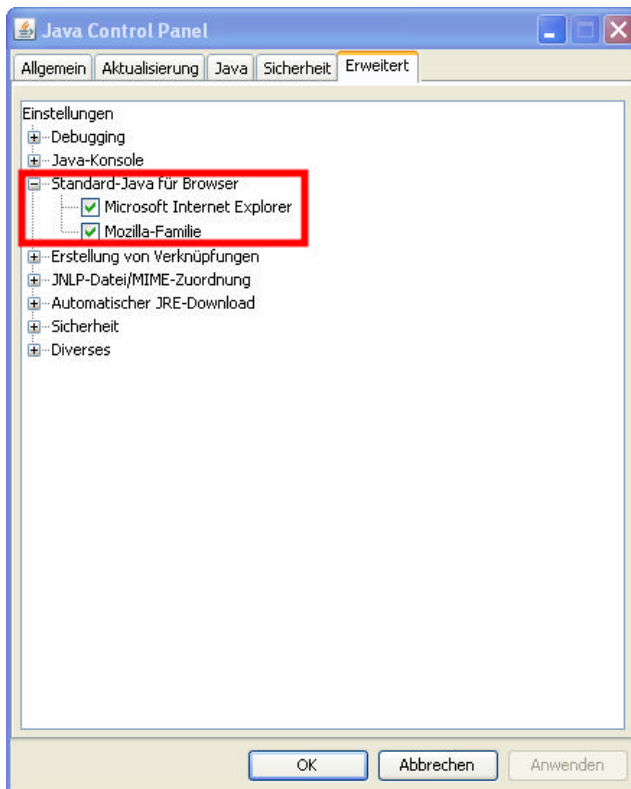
Java Control Panel

Allgemein | Aktualisierung | Java | Sicherheit | Erweitert

Einstellungen
Debugging
Java-Konsole
Standard-Java für Browser
Microsoft Internet Explorer
Mozilla-Familie
Erstellung von Verknüpfungen
JNLP-Datei/MIME-Zuordnung
Automatischer JRE-Download
Sicherheit
Diverses

OK | Abbrechen | Anwenden